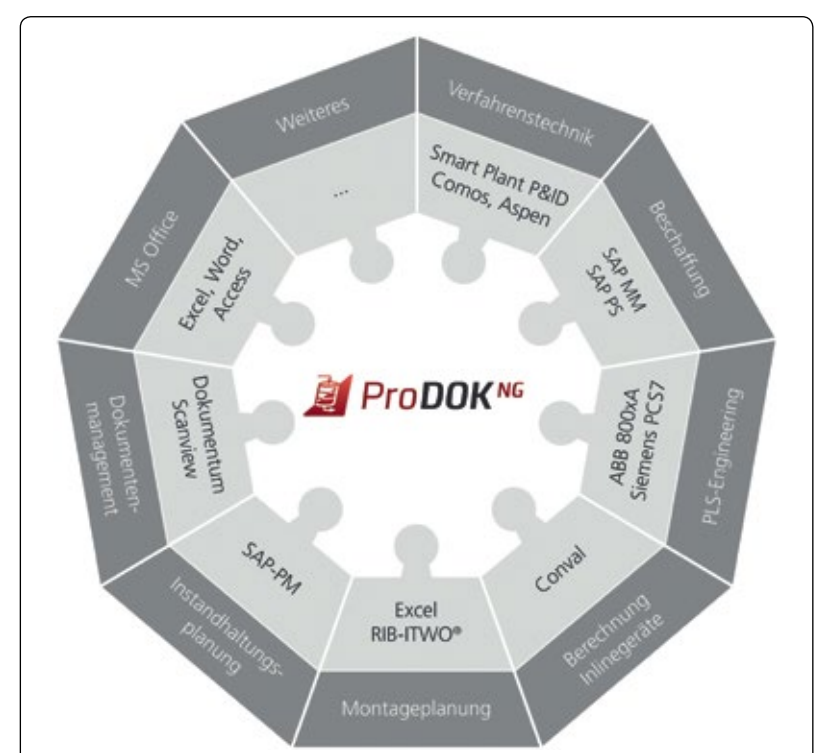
Weiteres

Verfahrenstechnik

Beschaffung

PLS-Engineering

Berechnung Inlinegeräte

Montageplanung

Instandhaltungsplanung

Dokumentenmanagement

MS Office

...

Smart Plant P&ID Comos, Aspen

SAP MM SAP PS

ABB 800xA Siemens PCS7

Conval

Excel RIB-ITWO®

SAP-PM

Dokumentum Scanview

Excel, Word, Access

ProDOK NG